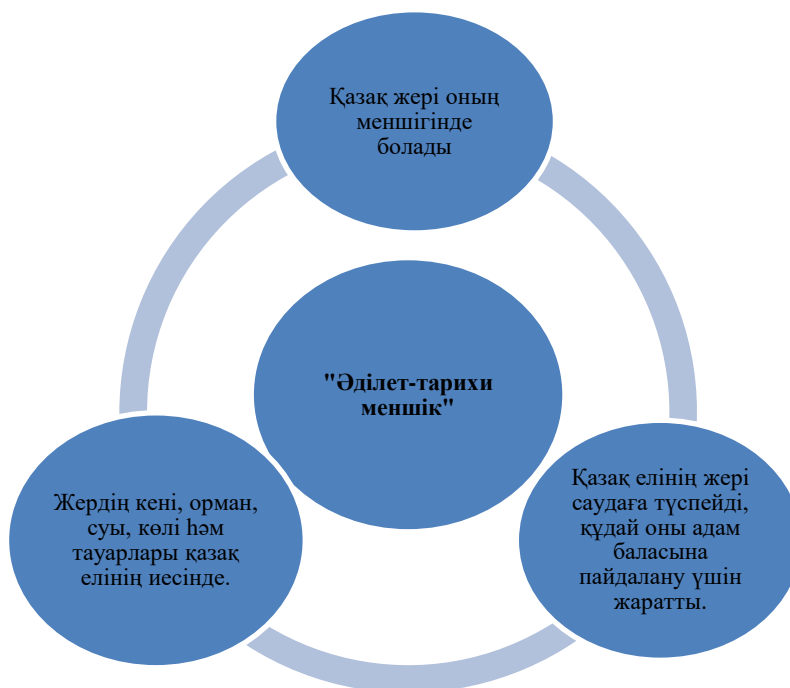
Қазақ жері оның меншігінде болады

"Әділет-тарихи меншік"

Қазақ елінің жері саудаға түспейді, құдай оны адам баласына пайдалану үшін жаратты.

Жердің кені, орман, суы, көлі һәм тауарлары қазақ елінің иесінде.